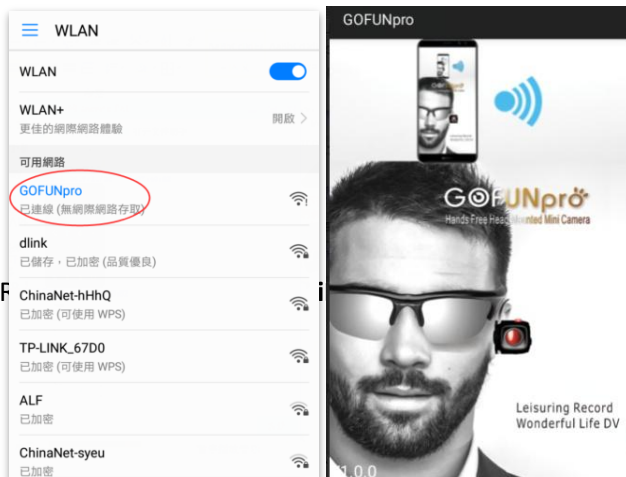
WLAN

WLAN

WLAN+
更佳的網際網路體驗
開啟 >

可用網路

GOFUNpro
已連線 (無網際網路存取)

dlink
已儲存，已加密 (品質優良)

ChinaNet-hHhQ
已加密 (可使用 WPS)

TP-LINK_67D0
已加密 (可使用 WPS)

ALF
已加密

ChinaNet-syeu
已加密

GOFUNpro

GOFUNpro
Hands Free Head Mounted Mini Camera

Leisuring Record
Wonderful Life DV

1.0.0